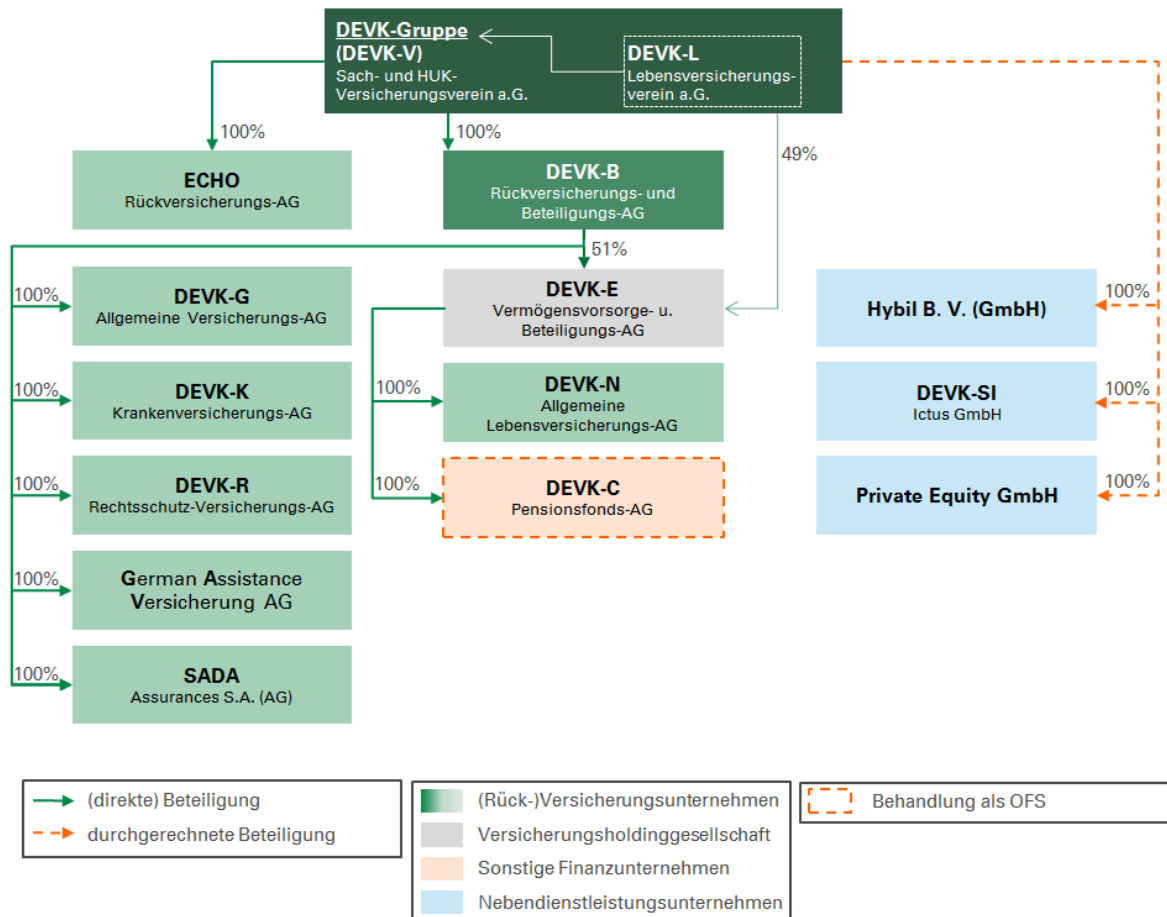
DEVK-Gruppe
(DEVK-V)
Sach- und HUK-Versicherungsverein a.G.

DEVK-L
Lebensversicherungsverein a.G.

100%

100%

49%

ECHO
Rückversicherungs-AG

DEVK-B
Rückversicherungs- und Beteiligungs-AG

51%

100%

DEVK-G
Allgemeine Versicherungs-AG

DEVK-E
Vermögensvorsorge- u. Beteiligungs-AG

100%

Hybil B. V. (GmbH)

100%

DEVK-K
Krankenversicherungs-AG

100%

DEVK-N
Allgemeine Lebensversicherungs-AG

100%

DEVK-SI
Ictus GmbH

100%

DEVK-R
Rechtsschutz-Versicherungs-AG

100%

DEVK-C
Pensionsfonds-AG

100%

Private Equity GmbH

100%

German Assistance Versicherung AG

100%

SADA
Assurances S.A. (AG)

(direkte) Beteiligung
durchgerechnete Beteiligung

(Rück-)Versicherungsunternehmen
Versicherungsholdinggesellschaft
Sonstige Finanzunternehmen
Nebendienstleistungsunternehmen

Behandlung als OFS